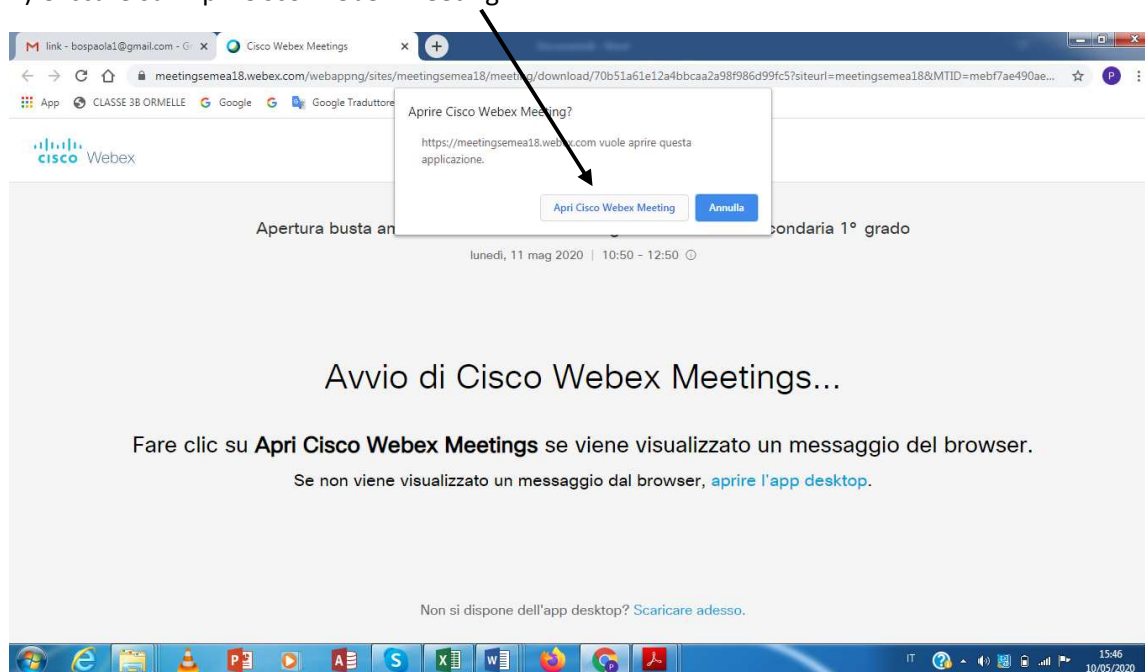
M link - bospaola1@gmail.com - G ×
Cisco Webex Meetings ×
meetingsemea18.webex.com/webappng/sites/meetingsemea18/meeting/download/70b51a61e12a4bbcaa2a98f986d99fc5?siteurl=meetingsemea18&MTID=mebf7ae490ae...
App CLASSE 3B ORMELLE Google Google Traduttore
cisco Webex
Aprire Cisco Webex Meeting?
https://meetingsemea18.webex.com vuole aprire questa applicazione.
Apri Cisco Webex Meeting Annulla
Apertura busta an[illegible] condaria 1° grado
lunedì, 11 mag 2020 | 10:50 - 12:50
Avvio di Cisco Webex Meetings...
Fare clic su **Apri Cisco Webex Meetings** se viene visualizzato un messaggio del browser.
Se non viene visualizzato un messaggio dal browser, aprire l'app desktop.
Non si dispone dell'app desktop? Scaricare adesso.
IT 15:46 10/05/2020